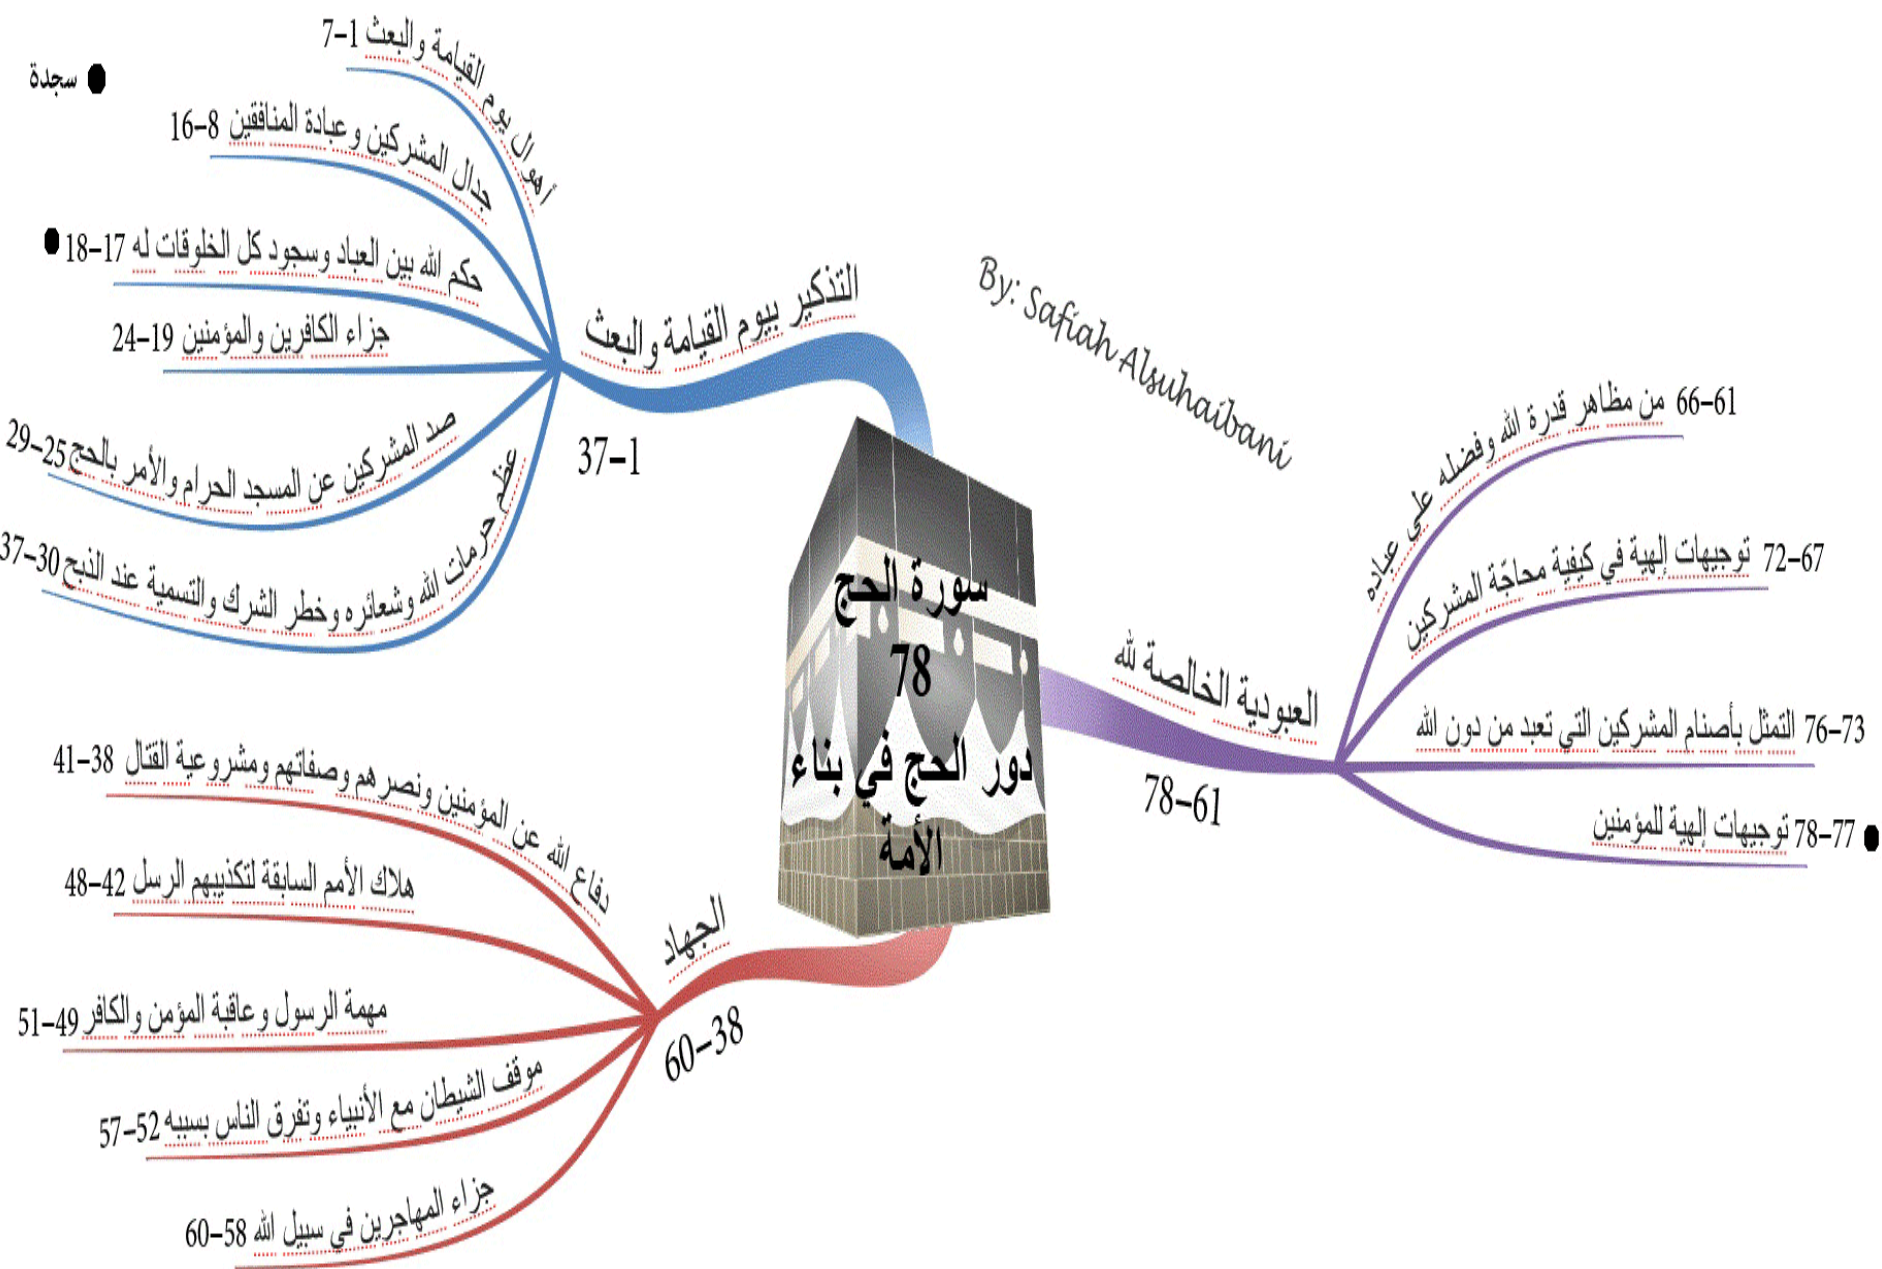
سورة الحج
78
دور الحج في بناء الأمة

By: Safiah Alsuhaibani

● سجدة

التذكير بيوم القيامة والبعث
1-37

أهوال يوم القيامة والبعث 1-7
جدال المشركين وعبادة المنافقين 8-16
حكم الله بين العباد وسجود كل الخلوقات له 17-18 ●
جزاء الكافرين والمؤمنين 19-24
صد المشركين عن المسجد الحرام والأمر بالحج 25-29
عظم حرمات الله وشعائره وخطر الشرك والتسمية عند الذبح 30-37

العبودية الخالصة لله
61-78

من مظاهر قدرة الله وفضله على عباده 61-66
توجيهات إلهية في كيفية محاجّة المشركين 67-72
التمثل بأصنام المشركين التي تعبد من دون الله 73-76
توجيهات إلهية للمؤمنين 77-78 ●

الجهاد
38-60

دفاع الله عن المؤمنين ونصرهم وصفاتهم ومشروعية القتال 38-41
هلاك الأمم السابقة لتكذيبهم الرسل 42-48
مهمة الرسول وعاقبة المؤمن والكافر 49-51
موقف الشيطان مع الأنبياء وتفرق الناس بسببه 52-57
جزاء المهاجرين في سبيل الله 58-60